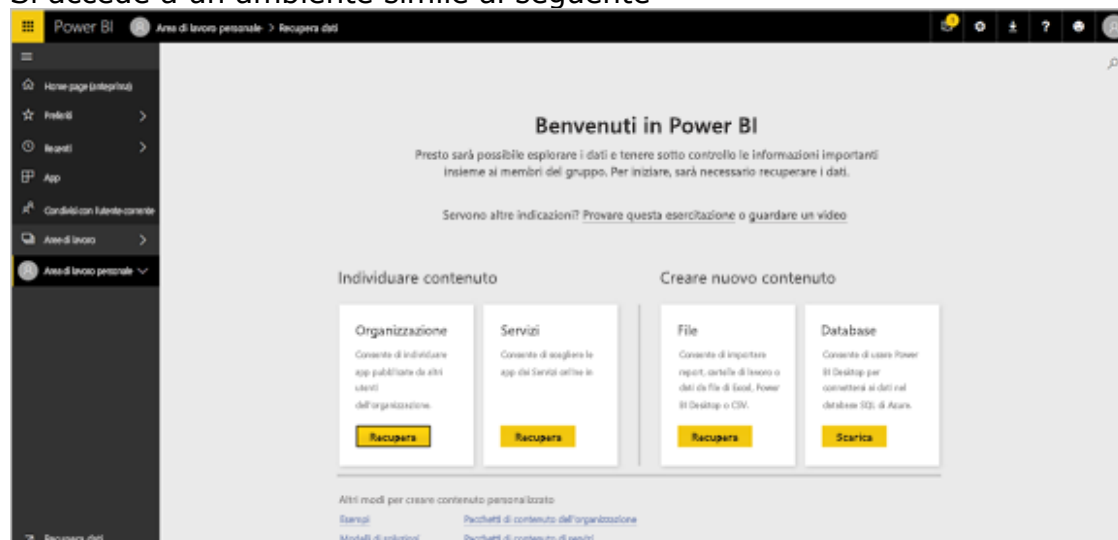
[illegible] a un ambiente simile al seguente

Power BI Area di lavoro personale > Recupera dati

Home page (anteprima)
Preferiti
Recenti
App
Condivisi con l'utente corrente
Aree di lavoro
Area di lavoro personale

Benvenuti in Power BI

Presto sarà possibile esplorare i dati e tenere sotto controllo le informazioni importanti insieme ai membri del gruppo. Per iniziare, sarà necessario recuperare i dati.

Servono altre indicazioni? Provare questa esercitazione o guardare un video

Individuare contenuto

Creare nuovo contenuto

Organizzazione
Consente di individuare app pubblicate da altri utenti dell'organizzazione.
Recupera

Servizi
Consente di scegliere le app dai Servizi online in
Recupera

File
Consente di importare report, cartelle di lavoro o dati da file di Excel, Power BI Desktop o CSV.
Recupera

Database
Consente di usare Power BI Desktop per connettersi ai dati nel database SQL di Azure.
Scarica

Altri modi per creare contenuto personalizzato
Esempi
Pacchetti di contenuto dell'organizzazione
Modelli di soluzioni
Pacchetti di contenuto di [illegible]

Recupera dati